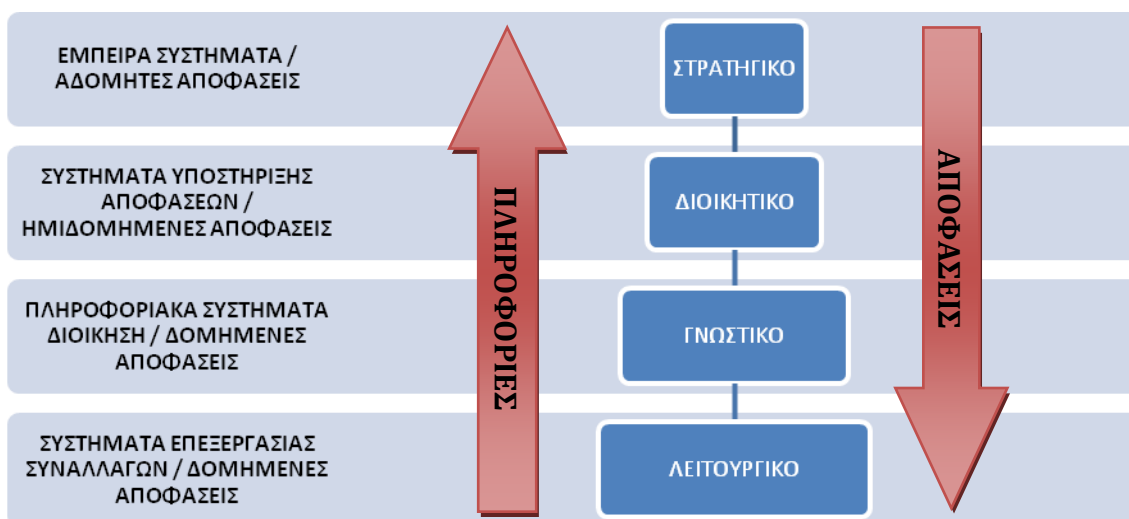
ΕΜΠΕΙΡΑ ΣΥΣΤΗΜΑΤΑ / ΑΔΟΜΗΤΕΣ ΑΠΟΦΑΣΕΙΣ

ΣΥΣΤΗΜΑΤΑ ΥΠΟΣΤΗΡΙΞΗΣ ΑΠΟΦΑΣΕΩΝ / ΗΜΙΔΟΜΗΜΕΝΕΣ ΑΠΟΦΑΣΕΙΣ

ΠΛΗΡΟΦΟΡΙΑΚΑ ΣΥΣΤΗΜΑΤΑ ΔΙΟΙΚΗΣΗ / ΔΟΜΗΜΕΝΕΣ ΑΠΟΦΑΣΕΙΣ

ΣΥΣΤΗΜΑΤΑ ΕΠΕΞΕΡΓΑΣΙΑΣ ΣΥΝΑΛΛΑΓΩΝ / ΔΟΜΗΜΕΝΕΣ ΑΠΟΦΑΣΕΙΣ

ΠΛΗΡΟΦΟΡΙΕΣ

ΣΤΡΑΤΗΓΙΚΟ

ΔΙΟΙΚΗΤΙΚΟ

ΓΝΩΣΤΙΚΟ

ΛΕΙΤΟΥΡΓΙΚΟ

ΑΠΟΦΑΣΕΙΣ